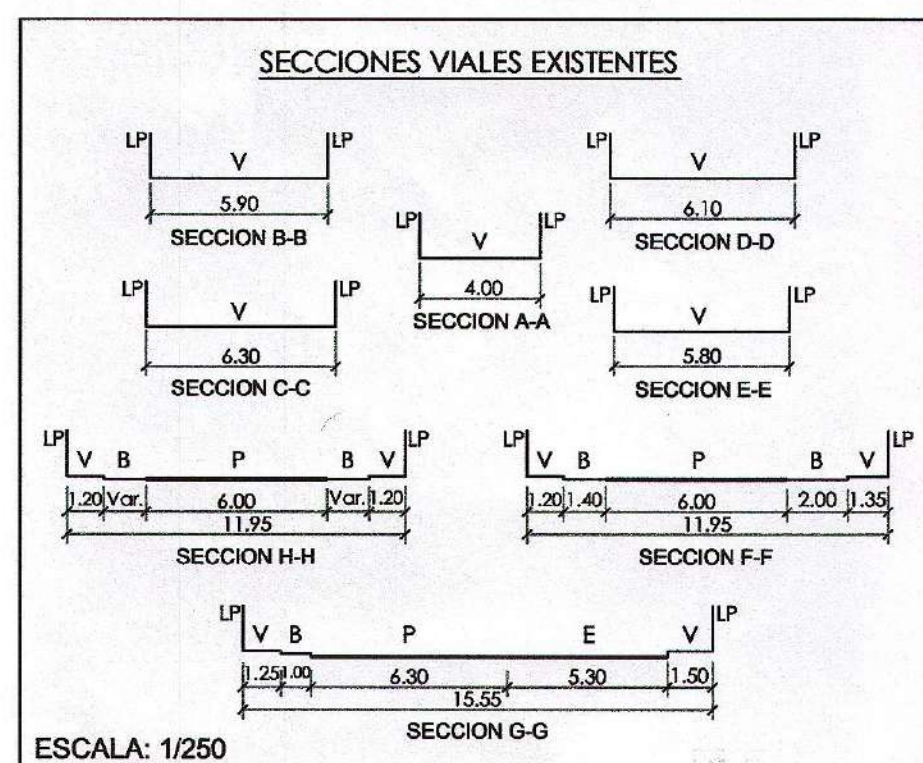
SECCIONES VIALES EXISTENTES

LP V LP
5.90
SECCION B-B

LP V LP
4.00
SECCION A-A

LP V LP
6.10
SECCION D-D

LP V LP
6.30
SECCION C-C

LP V LP
5.80
SECCION E-E

LP V B P B V LP
1.20 Var. 6.00 Var. 1.20
11.95
SECCION H-H

LP V B P B V LP
1.20 1.40 6.00 2.00 1.35
11.95
SECCION F-F

LP V B P E V LP
1.25 1.00 6.30 5.30 1.50
15.55
SECCION G-G

ESCALA: 1/250